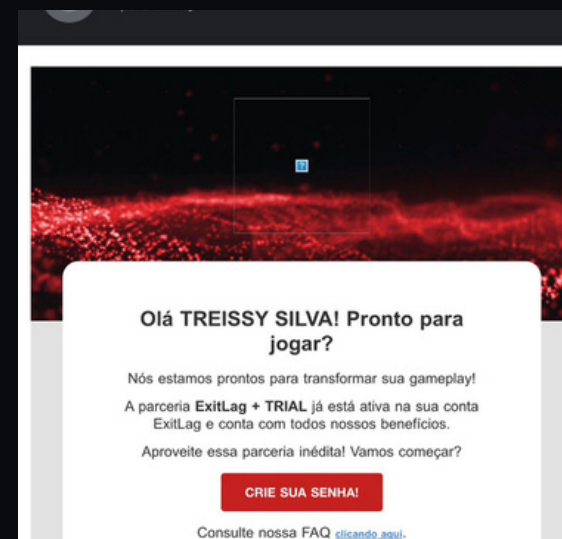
Olá TREISSY SILVA! Pronto para jogar?

Nós estamos prontos para transformar sua gameplay!

A parceria **ExitLag + TRIAL** já está ativa na sua conta ExitLag e conta com todos nossos benefícios.

Aproveite essa parceria inédita! Vamos começar?

CRIE SUA SENHA!

Consulte nossa FAQ clicando aqui.